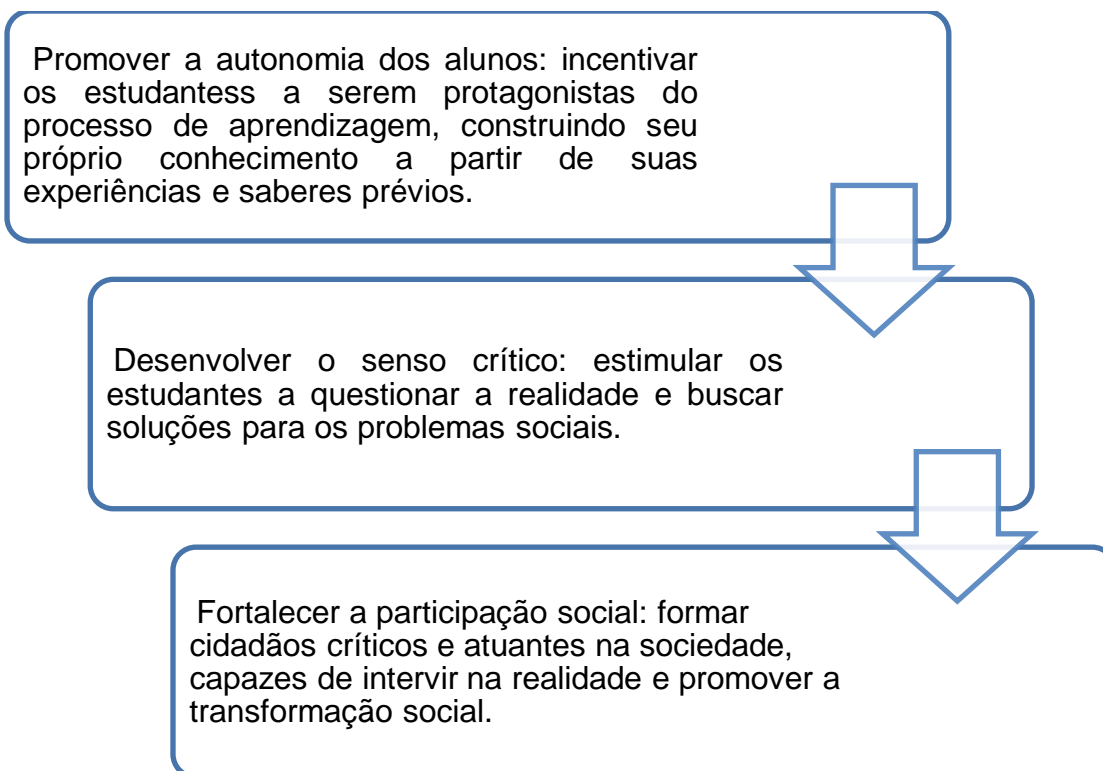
Promover a autonomia dos alunos: incentivar os estudantess a serem protagonistas do processo de aprendizagem, construindo seu próprio conhecimento a partir de suas experiências e saberes prévios.

Desenvolver o senso crítico: estimular os estudantes a questionar a realidade e buscar soluções para os problemas sociais.

Fortalecer a participação social: formar cidadãos críticos e atuantes na sociedade, capazes de intervir na realidade e promover a transformação social.